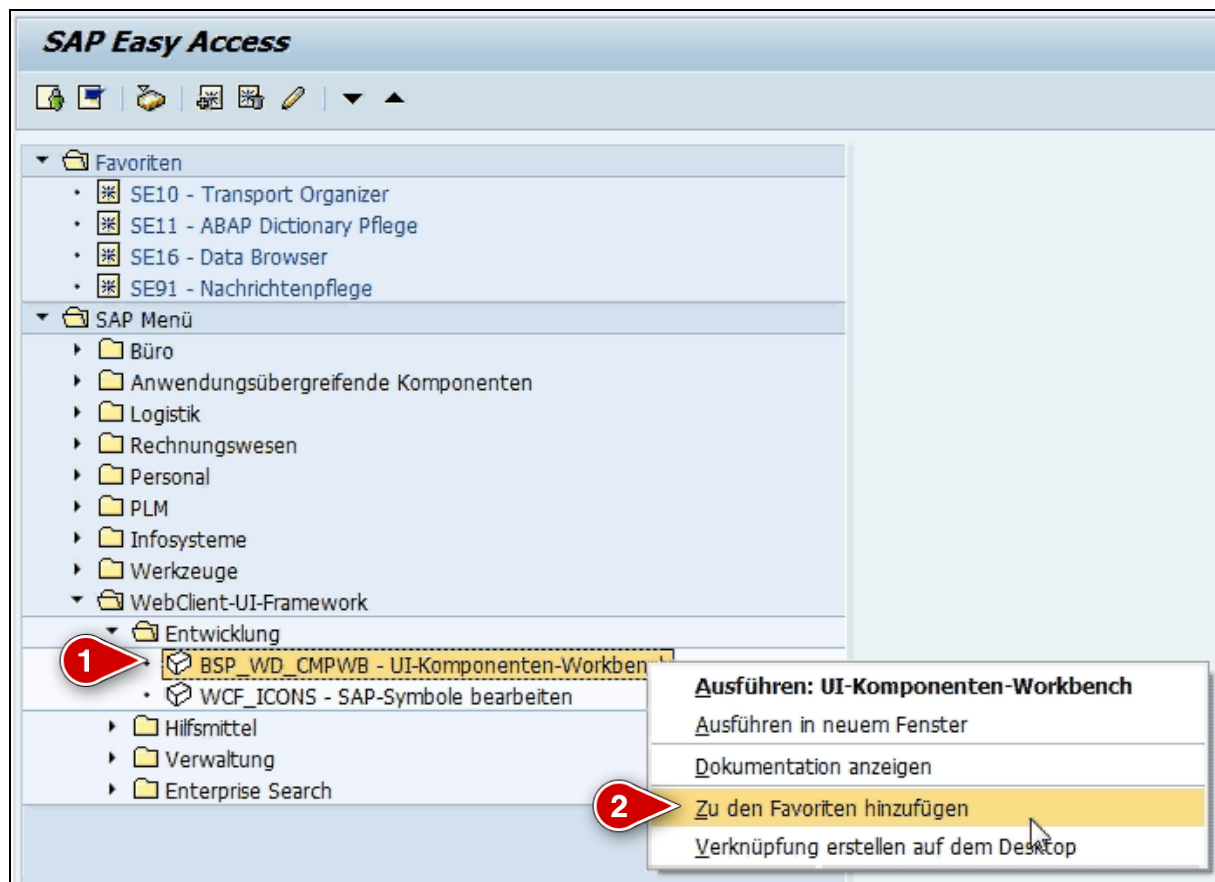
SAP Easy Access

Favoriten
SE10 - Transport Organizer
SE11 - ABAP Dictionary Pflege
SE16 - Data Browser
SE91 - Nachrichtenpflege
SAP Menü
Büro
Anwendungsübergreifende Komponenten
Logistik
Rechnungswesen
Personal
PLM
Infosysteme
Werkzeuge
WebClient-UI-Framework
Entwicklung
1
BSP_WD_CMPWB - UI-Komponenten-Workbench
WCF_ICONS - SAP-Symbole bearbeiten
Hilfsmittel
Verwaltung
Enterprise Search

Ausführen: UI-Komponenten-Workbench
Ausführen in neuem Fenster
Dokumentation anzeigen
2
Zu den Favoriten hinzufügen
Verknüpfung erstellen auf dem Desktop